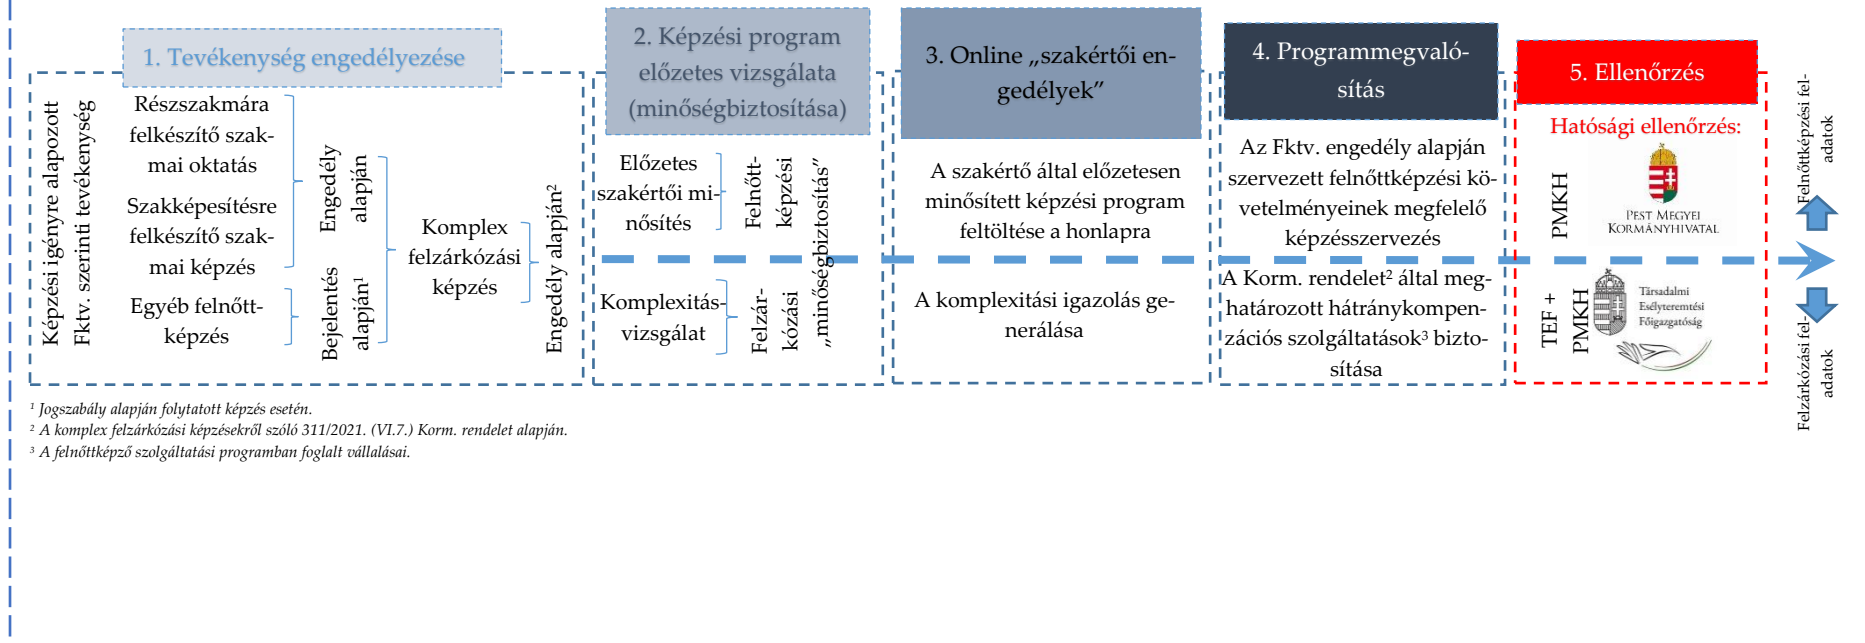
1. Tevékenység engedélyezése

Képzési igényre alapozott Fktv. szerinti tevékenység

Részszakmára felkészítő szakmai oktatás

Szakképesítésre felkészítő szakmai képzés

Egyéb felnőttképzés

Engedély alapján

Bejelentés alapján$^1$

Komplex felzárkózási képzés

Engedély alapján$^2$

2. Képzési program előzetes vizsgálata (minőségbiztosítása)

Előzetes szakértői minősítés

Felnőttképzési

Komplexitásvizsgálat

Felzárkózási

„minőségbiztosítás”

3. Online „szakértői engedélyek”

A szakértő által előzetesen minősített képzési program feltöltése a honlapra

A komplexitási igazolás generálása

4. Programmegvalósítás

Az Fktv. engedély alapján szervezett felnőttképzési kötelezettségeinek megfelelő képzésszervezés

A Korm. rendelet$^2$ által meghatározott hátránykompenzációs szolgáltatások$^3$ biztosítása

5. Ellenőrzés

Hatósági ellenőrzés:

PMKH

PEST MEGYEI KORMÁNYHIVATAL

TEF + PMKH

Társadalmi Esélyteremtési Főigazgatóság

Felnőttképzési feladatok

Felzárkózási feladatok

$^1$ Jogszabály alapján folytatott képzés esetén.
$^2$ A komplex felzárkózási képzésekről szóló 311/2021. (VI.7.) Korm. rendelet alapján.
$^3$ A felnőttképző szolgáltatási programban foglalt vállalásai.